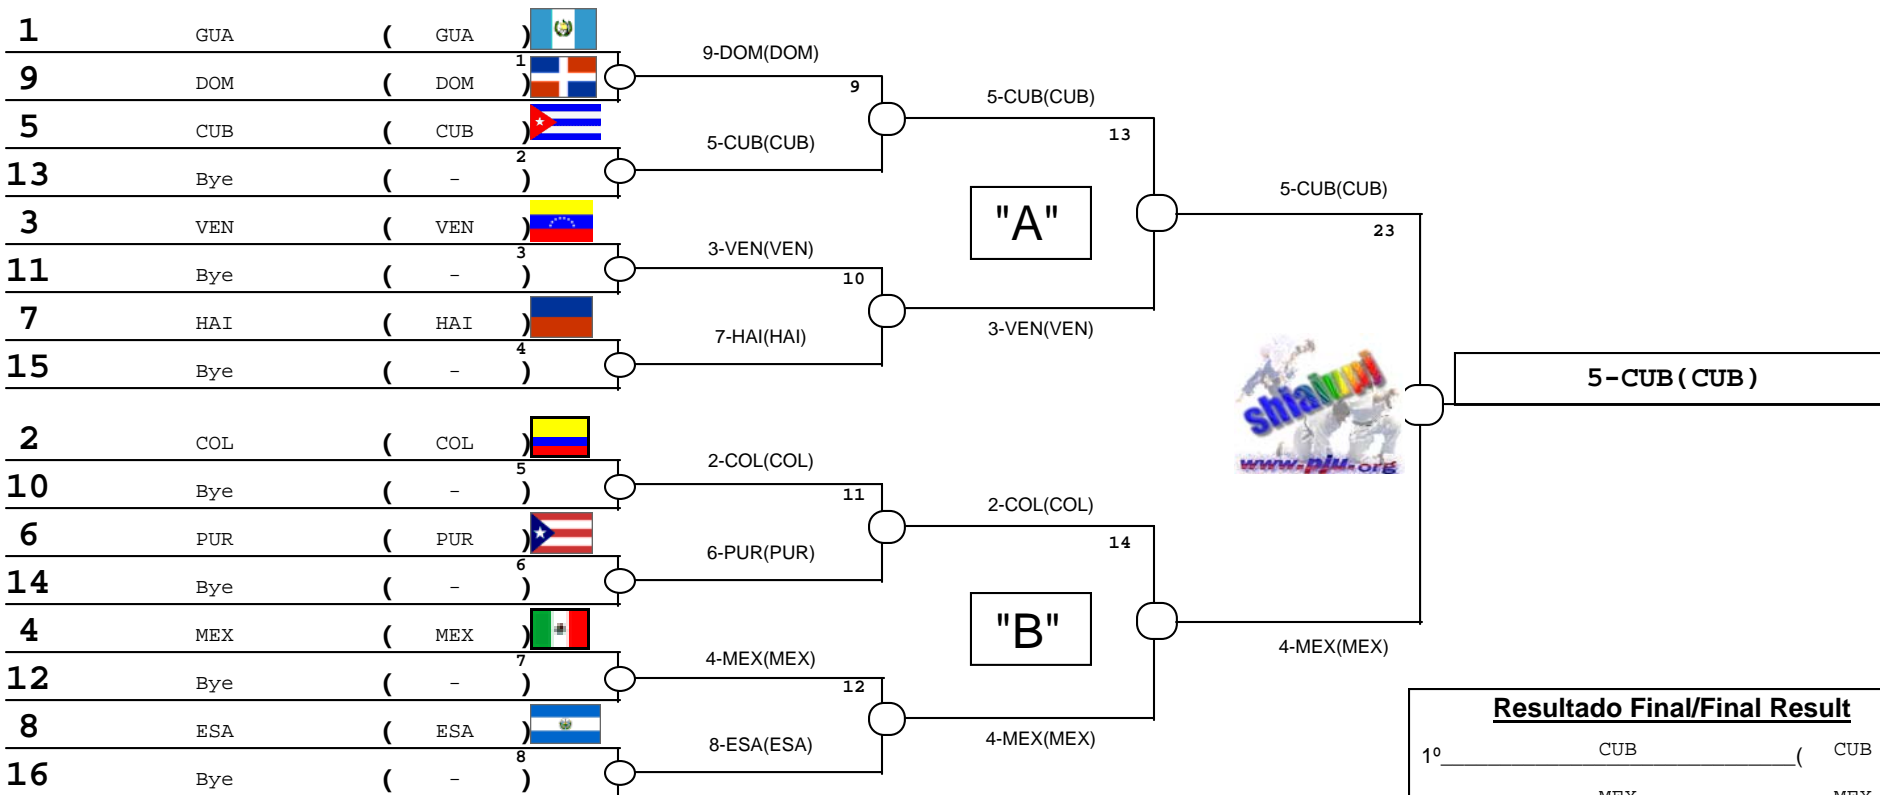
1 GUA ( GUA )
9 DOM ( DOM )
5 CUB ( CUB )
13 Bye ( - )
3 VEN ( VEN )
11 Bye ( - )
7 HAI ( HAI )
15 Bye ( - )
2 COL ( COL )
10 Bye ( - )
6 PUR ( PUR )
14 Bye ( - )
4 MEX ( MEX )
12 Bye ( - )
8 ESA ( ESA )
16 Bye ( - )

1
9-DOM(DOM)
9
2
5-CUB(CUB)
5-CUB(CUB)
13
3
3-VEN(VEN)
10
4
7-HAI(HAI)
3-VEN(VEN)
"A"
5-CUB(CUB)
23

5
2-COL(COL)
11
6
6-PUR(PUR)
2-COL(COL)
14
7
4-MEX(MEX)
12
8
8-ESA(ESA)
4-MEX(MEX)
"B"
4-MEX(MEX)

shiai
www.pju.org

5-CUB(CUB)

Resultado Final/Final Result
1º CUB ( CUB
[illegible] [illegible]